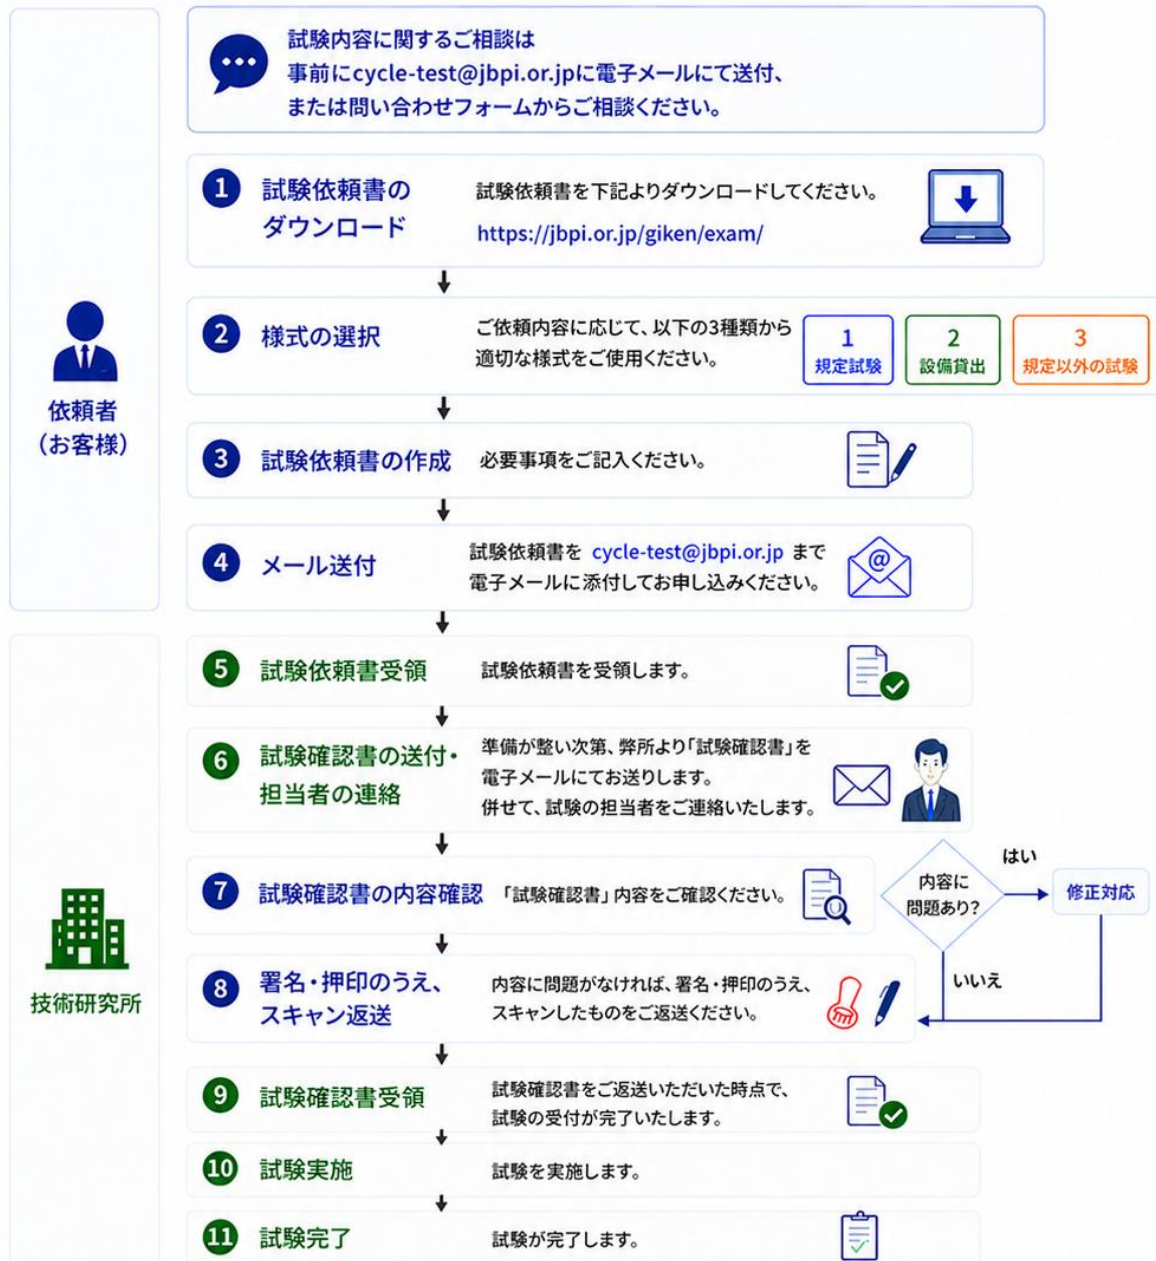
試験内容に関するご相談は
事前にcycle-test@jbpi.or.jpに電子メールにて送付、
または問い合わせフォームからご相談ください。

依頼者
（お客様）

1 試験依頼書のダウンロード
試験依頼書を下記よりダウンロードしてください。
https://jbpi.or.jp/giken/exam/

2 様式の選択
ご依頼内容に応じて、以下の3種類から適切な様式をご使用ください。
1 規定試験
2 設備貸出
3 規定以外の試験

3 試験依頼書の作成
必要事項をご記入ください。

4 メール送付
試験依頼書を cycle-test@jbpi.or.jp まで電子メールに添付してお申し込みください。

技術研究所

5 試験依頼書受領
試験依頼書を受領します。

6 試験確認書の送付・担当者の連絡
準備が整い次第、弊所より「試験確認書」を電子メールにてお送りします。
併せて、試験の担当者をご連絡いたします。

7 試験確認書の内容確認
「試験確認書」内容をご確認ください。

内容に問題あり？
はい
修正対応
いいえ

8 署名・押印のうえ、スキャン返送
内容に問題がなければ、署名・押印のうえ、スキャンしたものをご返送ください。

9 試験確認書受領
試験確認書をご返送いただいた時点で、試験の受付が完了いたします。

10 試験実施
試験を実施します。

11 試験完了
試験が完了します。